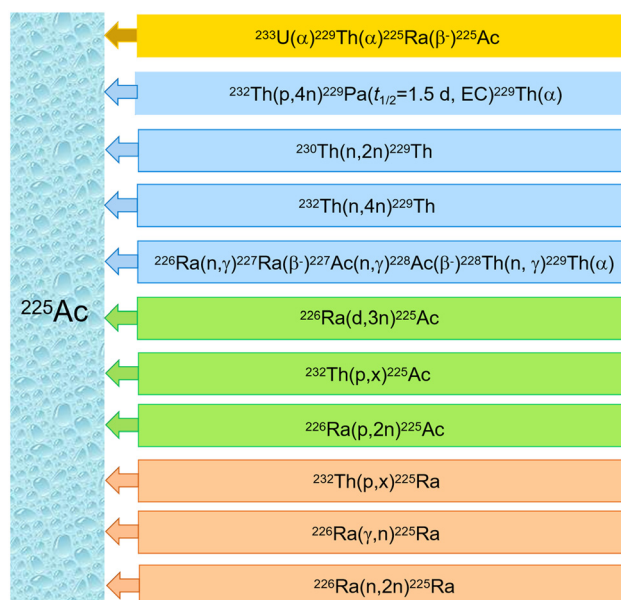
$^{225}$Ac

$^{233}$U($\alpha$)$^{229}$Th($\alpha$)$^{225}$Ra($\beta^-$)$^{225}$Ac

$^{232}$Th(p,4n)$^{229}$Pa($t_{1/2}$=1.5 d, EC)$^{229}$Th($\alpha$)

$^{230}$Th(n,2n)$^{229}$Th

$^{232}$Th(n,4n)$^{229}$Th

$^{226}$Ra(n,$\gamma$)$^{227}$Ra($\beta^-$)$^{227}$Ac(n,$\gamma$)$^{228}$Ac($\beta^-$)$^{228}$Th(n, $\gamma$)$^{229}$Th($\alpha$)

$^{226}$Ra(d,3n)$^{225}$Ac

$^{232}$Th(p,x)$^{225}$Ac

$^{226}$Ra(p,2n)$^{225}$Ac

$^{232}$Th(p,x)$^{225}$Ra

$^{226}$Ra($\gamma$,n)$^{225}$Ra

$^{226}$Ra(n,2n)$^{225}$Ra